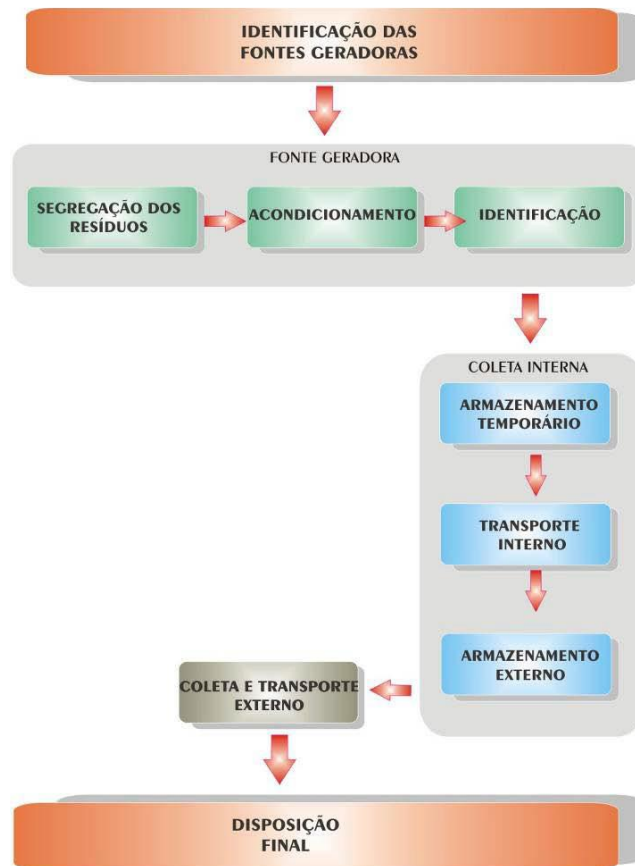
IDENTIFICAÇÃO DAS FONTES GERADORAS

FONTE GERADORA

SEGREGAÇÃO DOS RESÍDUOS

ACONDICIONAMENTO

IDENTIFICAÇÃO

COLETA INTERNA

ARMAZENAMENTO TEMPORÁRIO

TRANSPORTE INTERNO

ARMAZENAMENTO EXTERNO

COLETA E TRANSPORTE EXTERNO

DISPOSIÇÃO FINAL